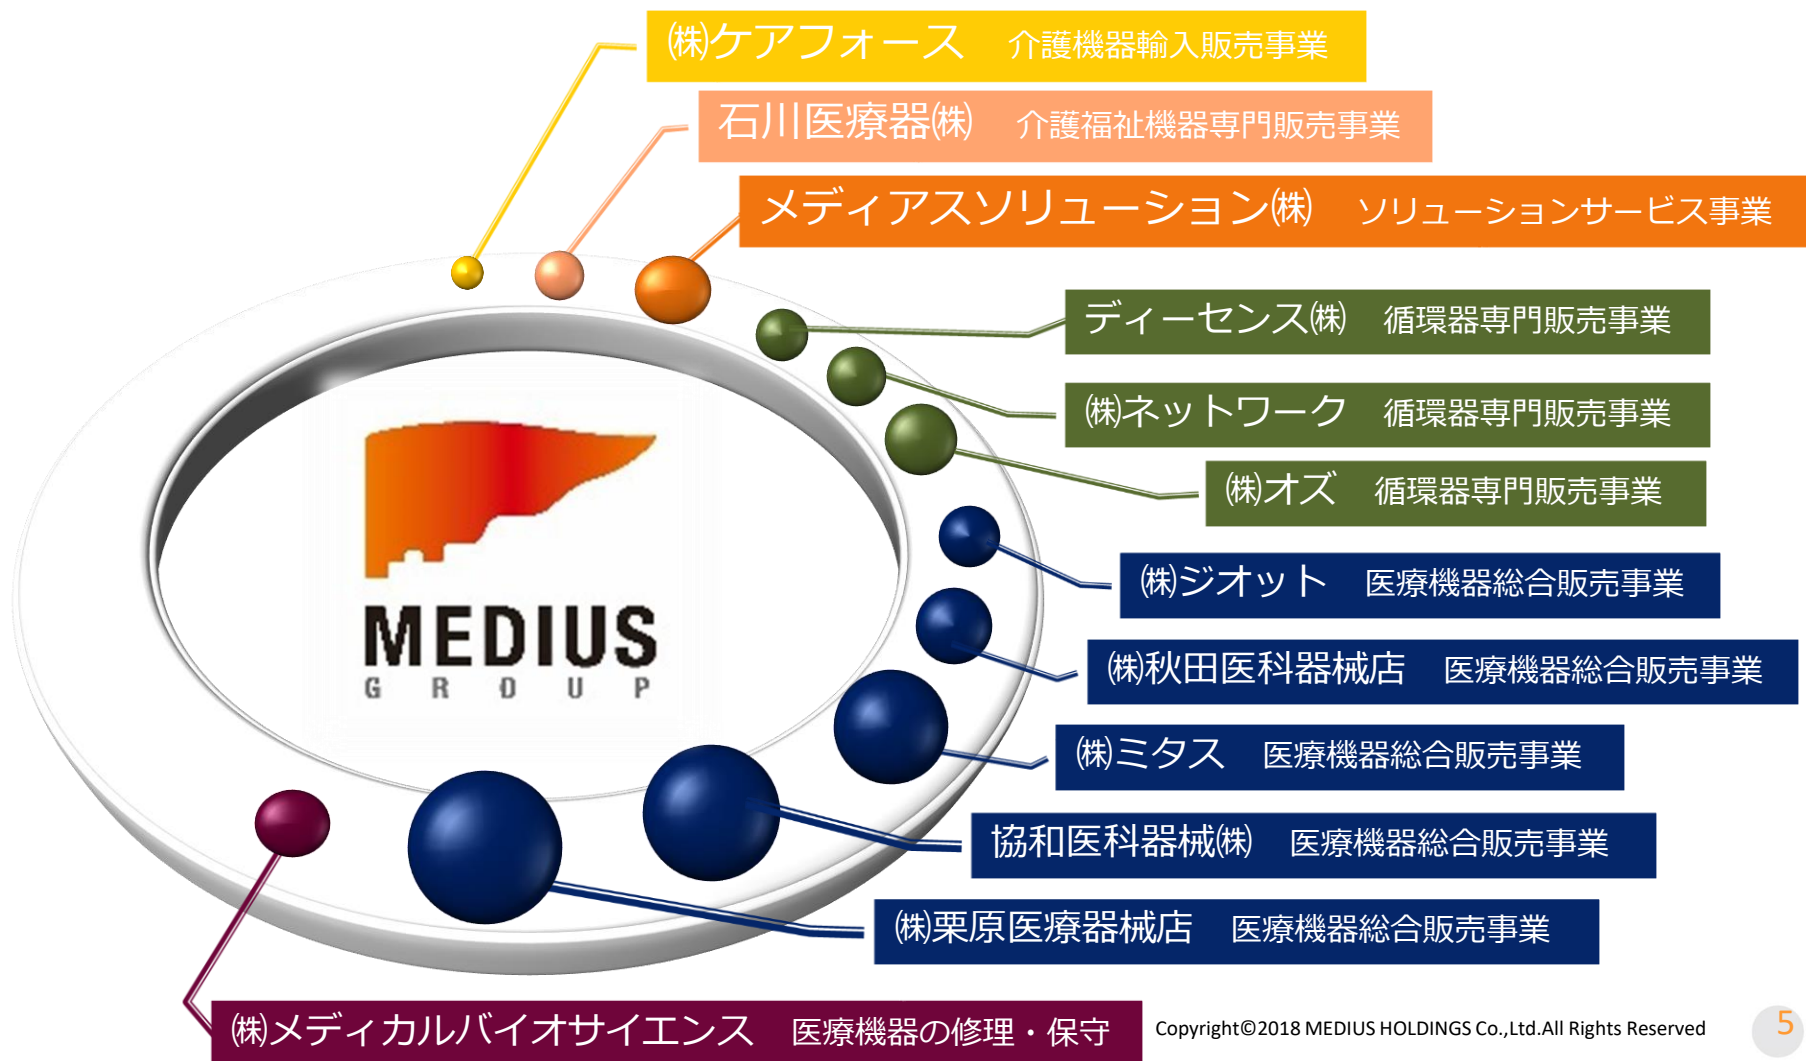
㈱ケアフォース　介護機器輸入販売事業

石川医療器㈱　介護福祉機器専門販売事業

メディアスソリューション㈱　ソリューションサービス事業

ディーセンス㈱　循環器専門販売事業

㈱ネットワーク　循環器専門販売事業

㈱オズ　循環器専門販売事業

㈱ジオット　医療機器総合販売事業

㈱秋田医科器械店　医療機器総合販売事業

㈱ミタス　医療機器総合販売事業

協和医科器械㈱　医療機器総合販売事業

㈱栗原医療器械店　医療機器総合販売事業

㈱メディカルバイオサイエンス　医療機器の修理・保守

MEDIUS
GROUP

Copyright©2018 MEDIUS HOLDINGS Co.,Ltd.All Rights Reserved

5